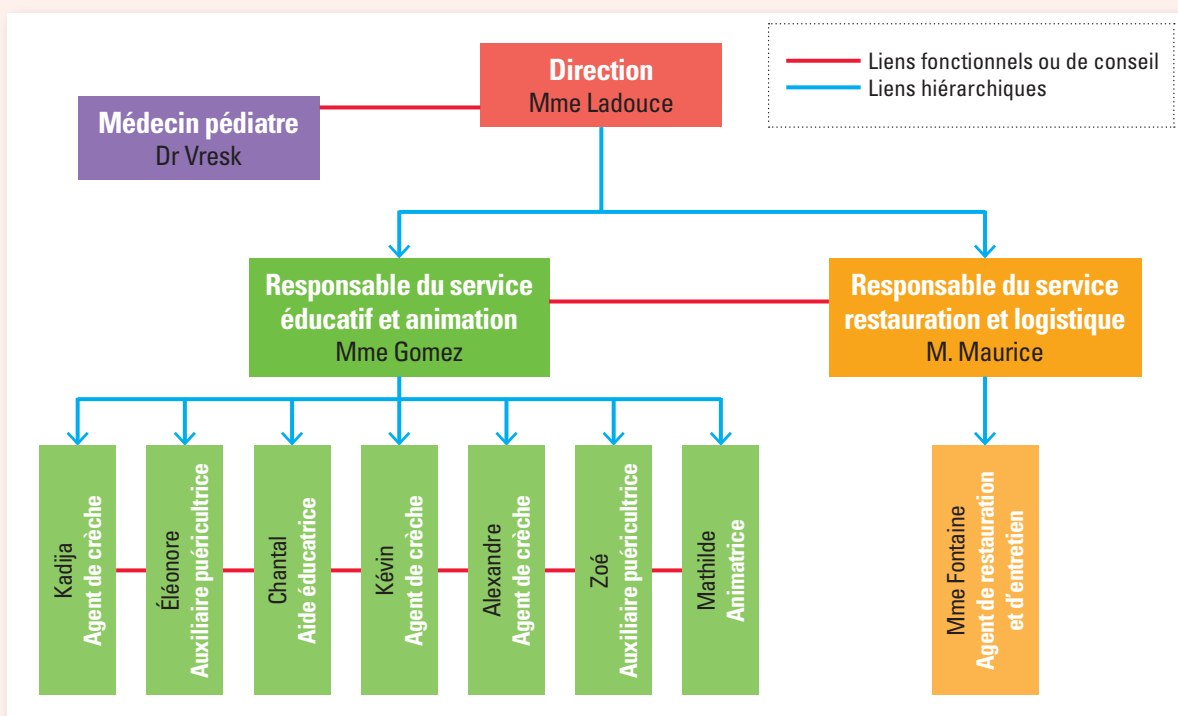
Liens fonctionnels ou de conseil
Liens hiérarchiques

Direction
Mme Ladouce

Médecin pédiatre
Dr Vresk

Responsable du service éducatif et animation
Mme Gomez

Responsable du service restauration et logistique
M. Maurice

Kadija
Agent de crèche

Éléonore
Auxiliaire puéricultrice

Chantal
Aide éducatrice

Kévin
Agent de crèche

Alexandre
Agent de crèche

Zoé
Auxiliaire puéricultrice

Mathilde
Animatrice

Mme Fontaine
Agent de restauration et d'entretien